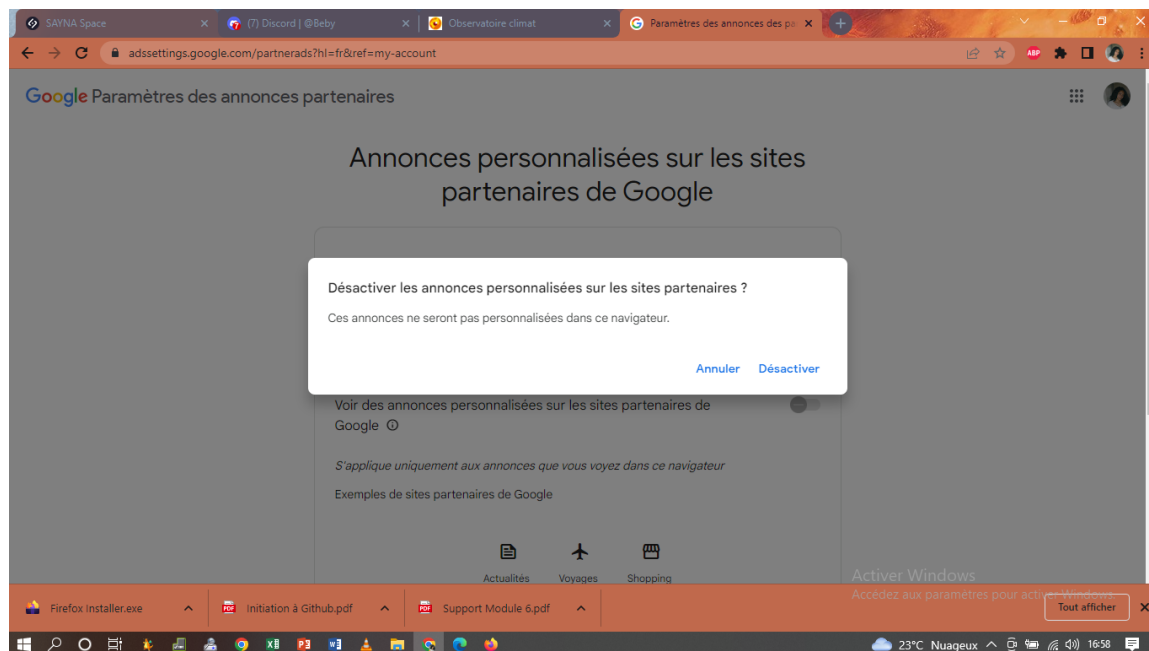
SAYNA Space
(7) Discord | @Beby
Observatoire climat
Paramètres des annonces des pa

adssettings.google.com/partnerads?hl=fr&ref=my-account

Google Paramètres des annonces partenaires

Annonces personnalisées sur les sites partenaires de Google

Désactiver les annonces personnalisées sur les sites partenaires ?

Ces annonces ne seront pas personnalisées dans ce navigateur.

Annuler Désactiver

Voir des annonces personnalisées sur les sites partenaires de Google

S'applique uniquement aux annonces que vous voyez dans ce navigateur

Exemples de sites partenaires de Google

Actualités Voyages Shopping

Activer Windows
Accédez aux paramètres pour activer Windows.

Firefox Installer.exe
Initiation à Github.pdf
Support Module 6.pdf
Tout afficher

23°C Nuageux 16:58